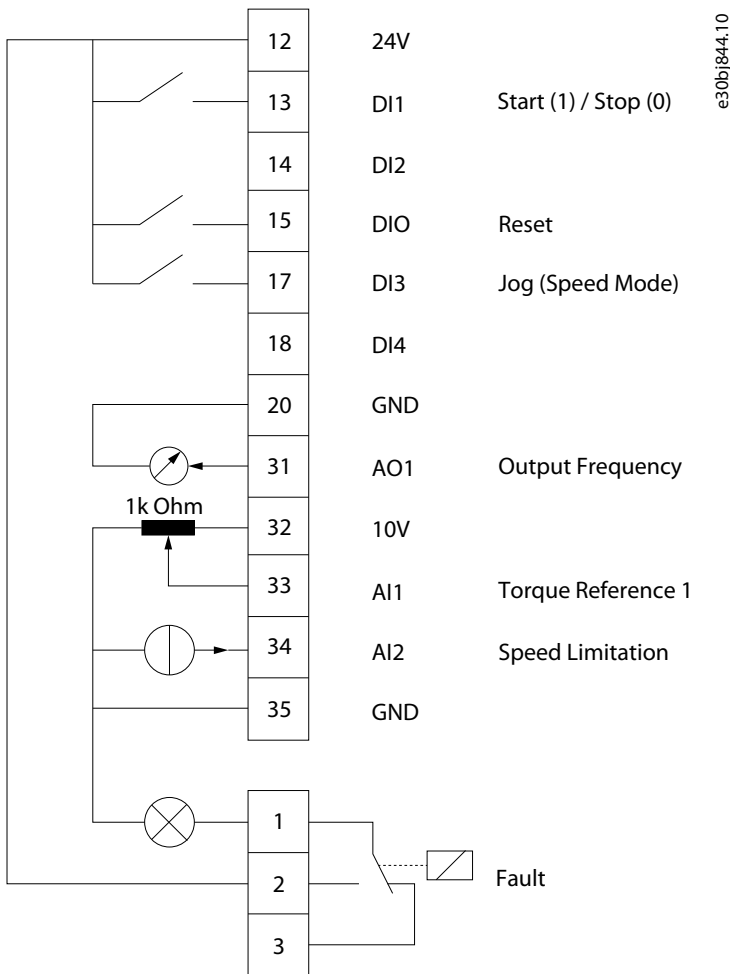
e30bj844.10

12 24V

13 DI1 Start (1) / Stop (0)

14 DI2

15 DIO Reset

17 DI3 Jog (Speed Mode)

18 DI4

20 GND

31 AO1 Output Frequency

1k Ohm

32 10V

33 AI1 Torque Reference 1

34 AI2 Speed Limitation

35 GND

1

2 Fault

3